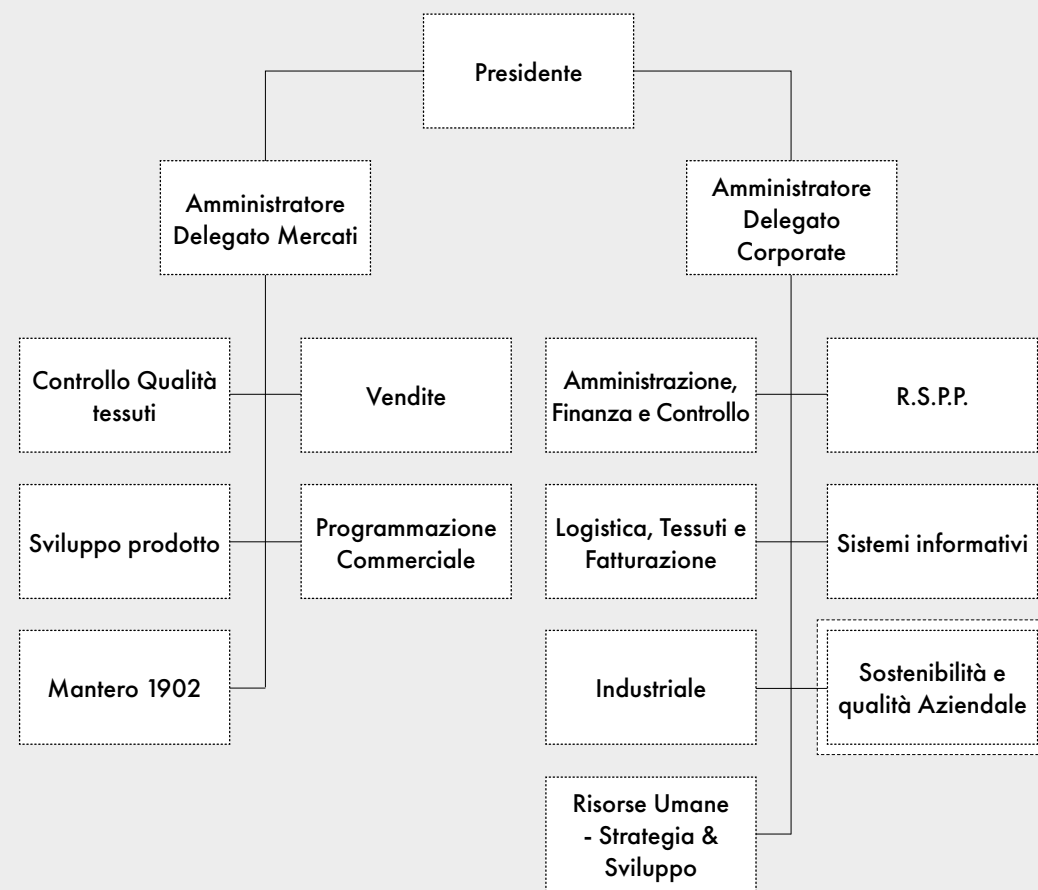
Presidente

Amministratore Delegato Mercati

Amministratore Delegato Corporate

Controllo Qualità tessuti

Vendite

Sviluppo prodotto

Programmazione Commerciale

Mantero 1902

Amministrazione, Finanza e Controllo

R.S.P.P.

Logistica, Tessuti e Fatturazione

Sistemi informativi

Industriale

Sostenibilità e qualità Aziendale

Risorse Umane - Strategia & Sviluppo